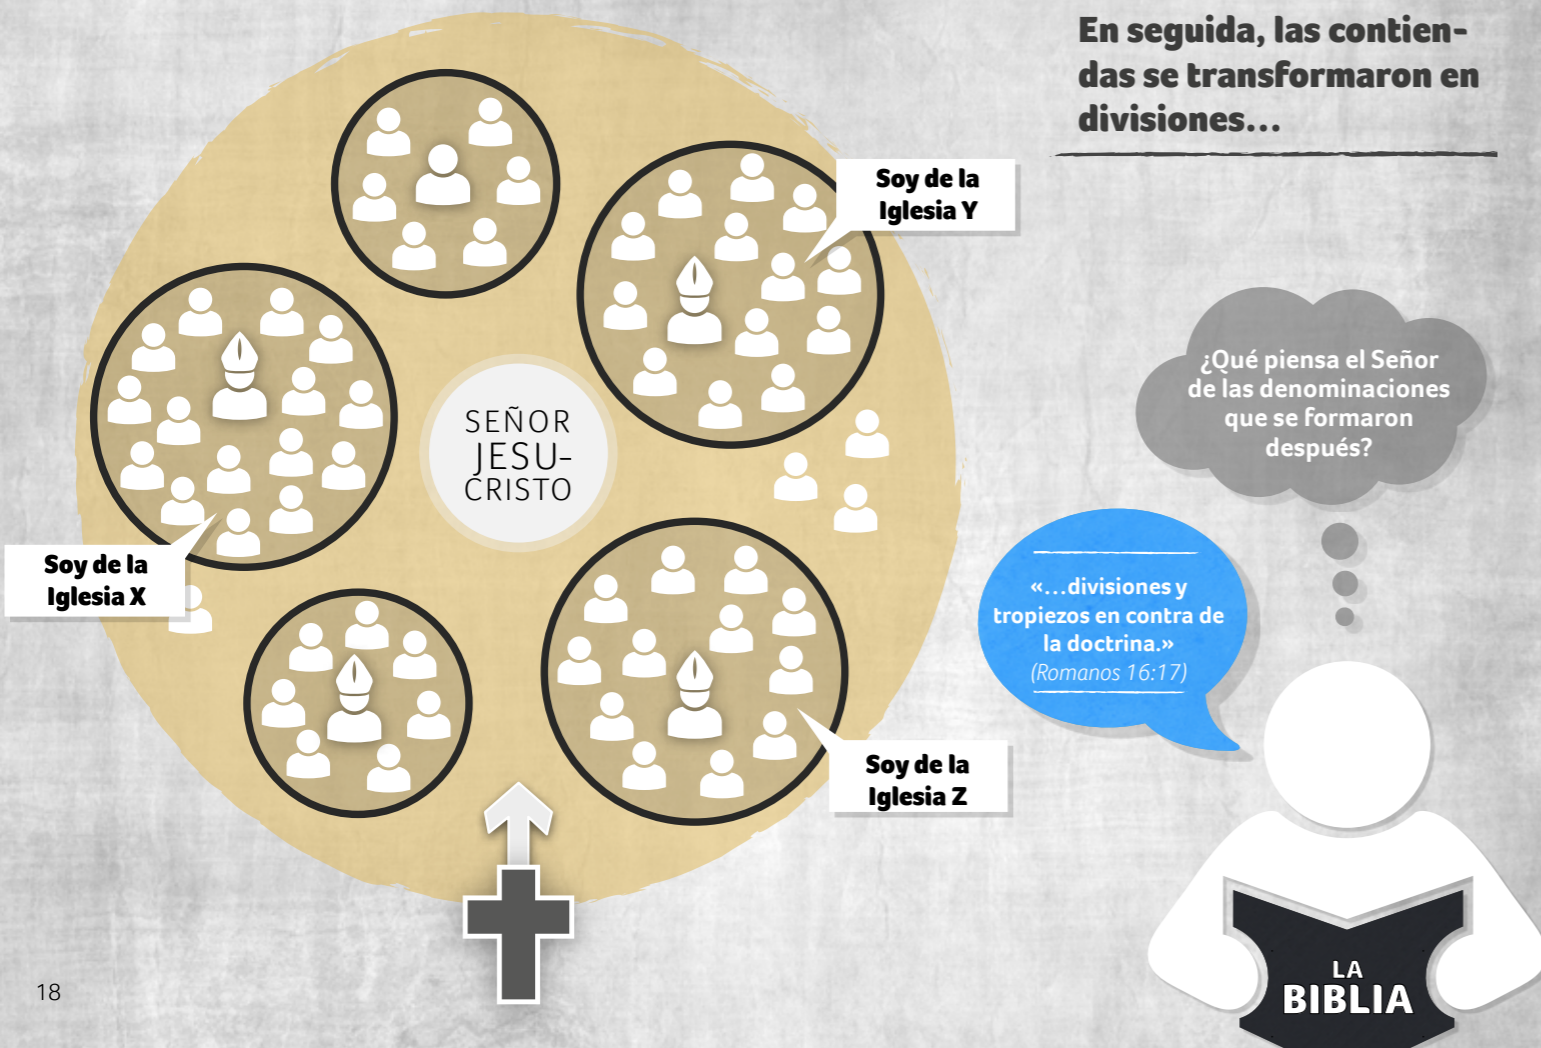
En seguida, las contiendas se transformaron en divisiones…

Soy de la Iglesia Y

SEÑOR JESUCRISTO

Soy de la Iglesia X

Soy de la Iglesia Z

¿Qué piensa el Señor de las denominaciones que se formaron después?

«…divisiones y tropiezos en contra de la doctrina.» (Romanos 16:17)

LA BIBLIA

18